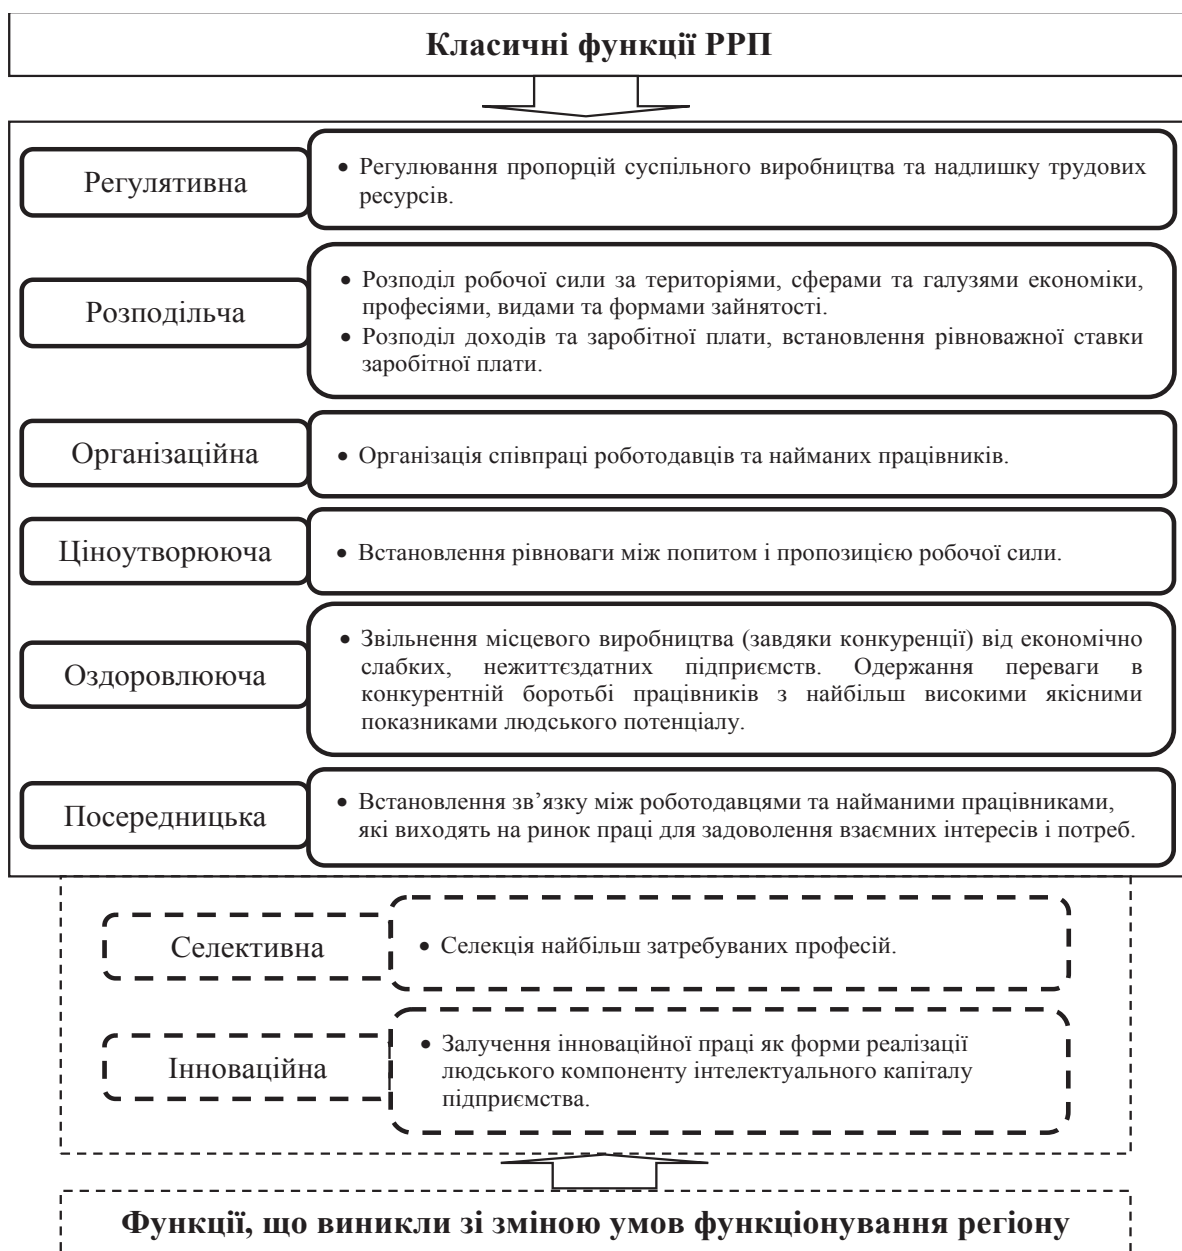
**Класичні функції РРП**

Регулятивна

• Регулювання пропорцій суспільного виробництва та надлишку трудових ресурсів.

Розподільча

• Розподіл робочої сили за територіями, сферами та галузями економіки, професіями, видами та формами зайнятості.
• Розподіл доходів та заробітної плати, встановлення рівноважної ставки заробітної плати.

Організаційна

• Організація співпраці роботодавців та найманих працівників.

Ціноутворююча

• Встановлення рівноваги між попитом і пропозицією робочої сили.

Оздоровлююча

• Звільнення місцевого виробництва (завдяки конкуренції) від економічно слабких, нежиттєздатних підприємств. Одержання переваги в конкурентній боротьбі працівників з найбільш високими якісними показниками людського потенціалу.

Посередницька

• Встановлення зв’язку між роботодавцями та найманими працівниками, які виходять на ринок праці для задоволення взаємних інтересів і потреб.

Селективна

• Селекція найбільш затребуваних професій.

Інноваційна

• Залучення інноваційної праці як форми реалізації людського компоненту інтелектуального капіталу підприємства.

**Функції, що виникли зі зміною умов функціонування регіону**